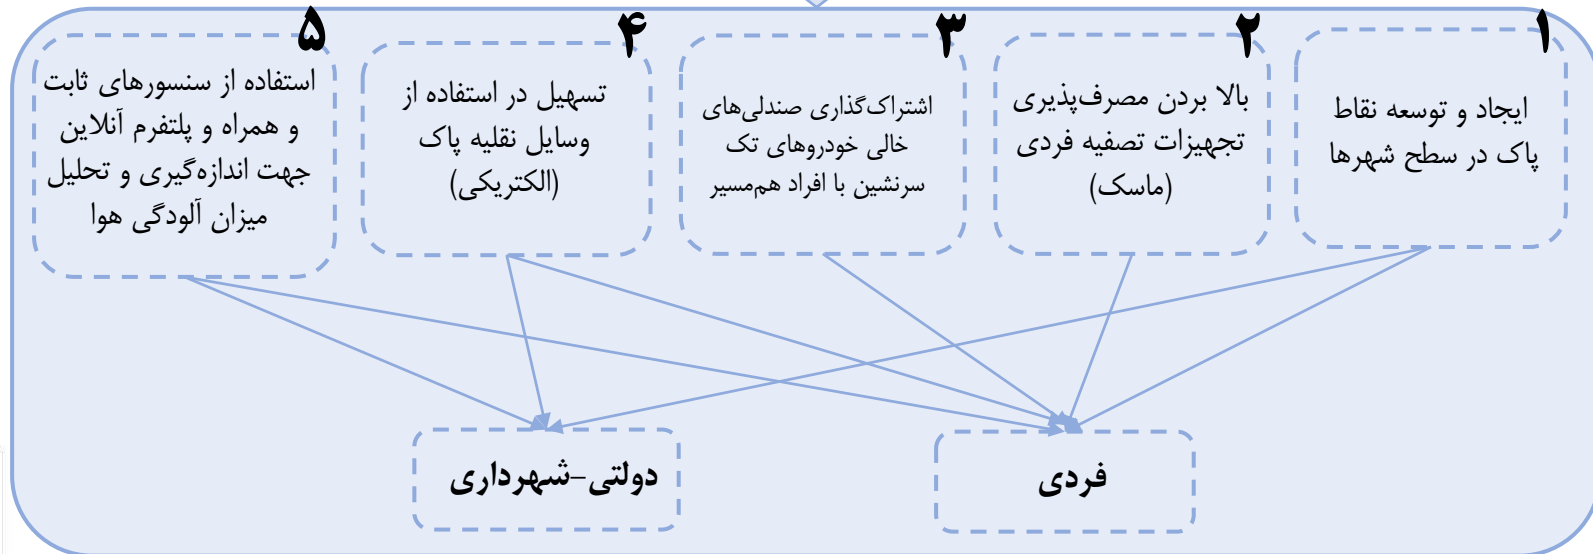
۱
ایجاد و توسعه نقاط پاک در سطح شهرها

۲
بالا بردن مصرف‌پذیری تجهیزات تصفیه فردی (ماسک)

۳
اشتراک‌گذاری صندلی‌های خالی خودروهای تک سرنشین با افراد هم‌مسیر

۴
تسهیل در استفاده از وسایل نقلیه پاک (الکتریکی)

۵
استفاده از سنسورهای ثابت و همراه و پلتفرم آنلاین جهت اندازه‌گیری و تحلیل میزان آلودگی هوا

فردی

دولتی-شهرداری